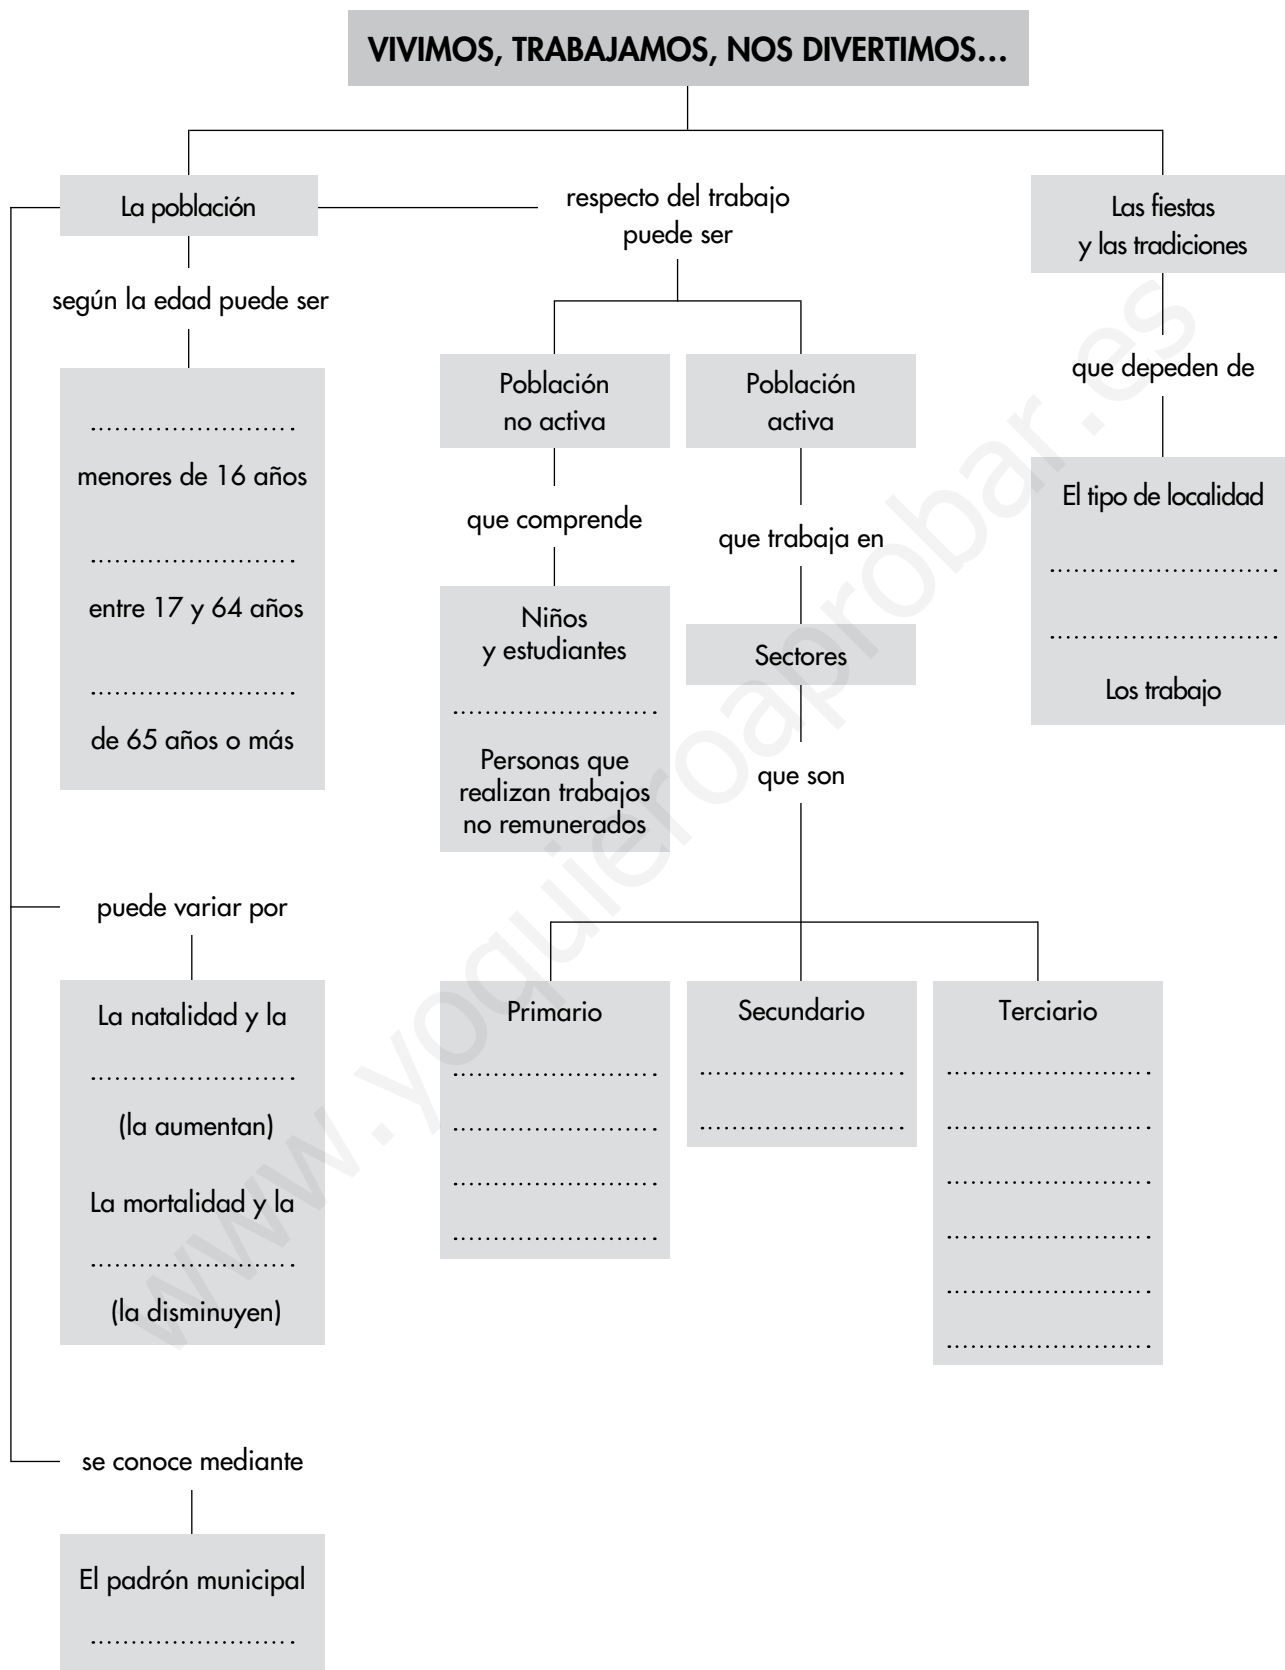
VIVIMOS, TRABAJAMOS, NOS DIVERTIMOS...

La población

según la edad puede ser

.......................

menores de 16 años

.......................

entre 17 y 64 años

.......................

de 65 años o más

puede variar por

La natalidad y la

.......................

(la aumentan)

La mortalidad y la

.......................

(la disminuyen)

se conoce mediante

El padrón municipal

.......................

respecto del trabajo puede ser

Población no activa

que comprende

Niños y estudiantes

.......................

Personas que realizan trabajos no remunerados

Población activa

que trabaja en

Sectores

que son

Primario

.......................

.......................

.......................

.......................

Secundario

.......................

.......................

Terciario

.......................

.......................

.......................

.......................

.......................

.......................

Las fiestas y las tradiciones

que depeden de

El tipo de localidad

.......................

.......................

Los trabajo

www.yoquieroaprobar.es